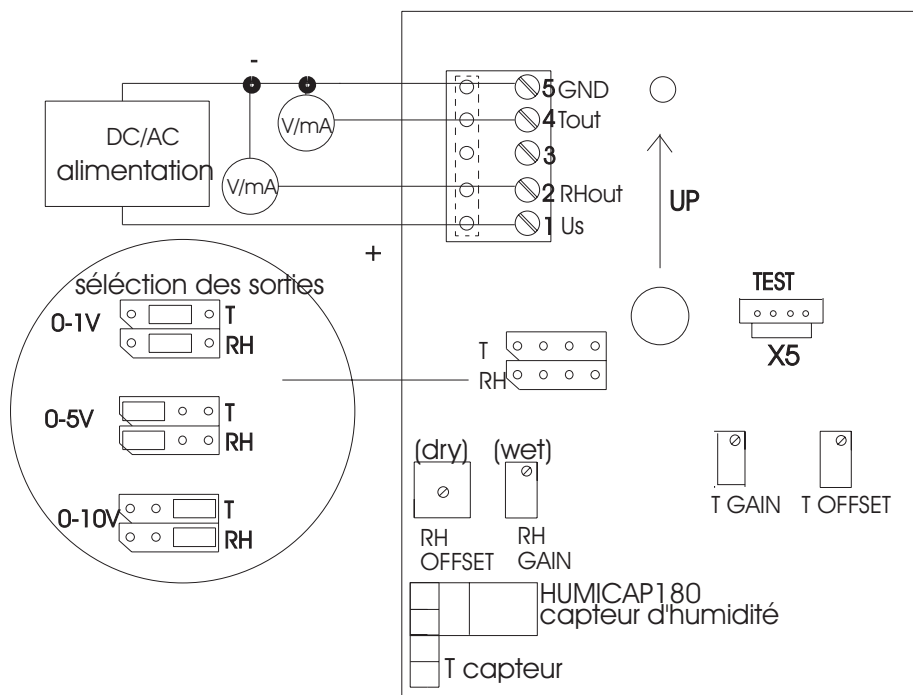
-

DC/AC alimentation

V/mA

V/mA

5 GND

4 Tout

3

2 RHout

1 Us

+

UP

sélection des sorties

0-1V

T

RH

0-5V

T

RH

0-10V

T

RH

TEST

X5

T

RH

(dry)

(wet)

RH OFFSET

RH GAIN

T GAIN

T OFFSET

HUMICAP180 capteur d'humidité

T capteur